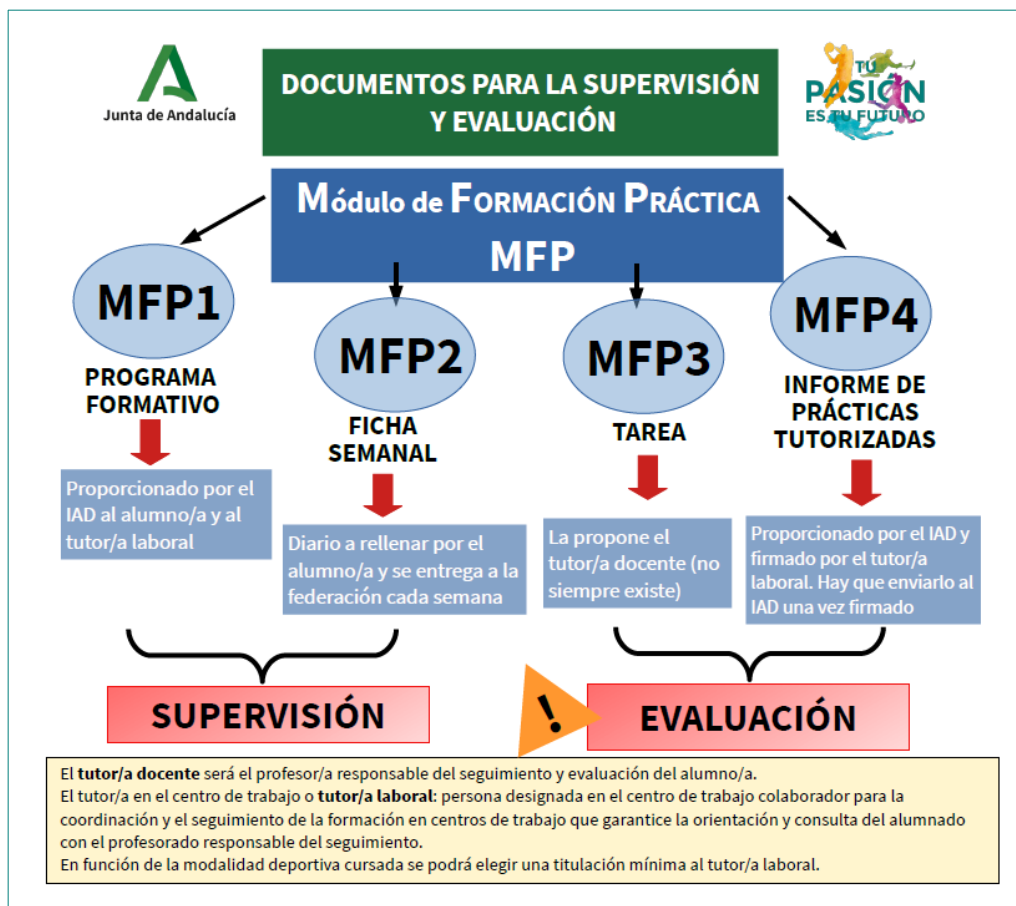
Junta de Andalucía

DOCUMENTOS PARA LA SUPERVISIÓN Y EVALUACIÓN

TU PASIÓN ES TU FUTURO

MÓDULO DE FORMACIÓN PRÁCTICA
MFP

MFP1
PROGRAMA FORMATIVO
Proporcionado por el IAD al alumno/a y al tutor/a laboral

MFP2
FICHA SEMANAL
Diario a rellenar por el alumno/a y se entrega a la federación cada semana

MFP3
TAREA
La propone el tutor/a docente (no siempre existe)

MFP4
INFORME DE PRÁCTICAS TUTORIZADAS
Proporcionado por el IAD y firmado por el tutor/a laboral. Hay que enviarlo al IAD una vez firmado

SUPERVISIÓN

!

EVALUACIÓN

El tutor/a docente será el profesor/a responsable del seguimiento y evaluación del alumno/a.
El tutor/a en el centro de trabajo o tutor/a laboral: persona designada en el centro de trabajo colaborador para la coordinación y el seguimiento de la formación en centros de trabajo que garantice la orientación y consulta del alumnado con el profesorado responsable del seguimiento.
En función de la modalidad deportiva cursada se podrá elegir una titulación mínima al tutor/a laboral.